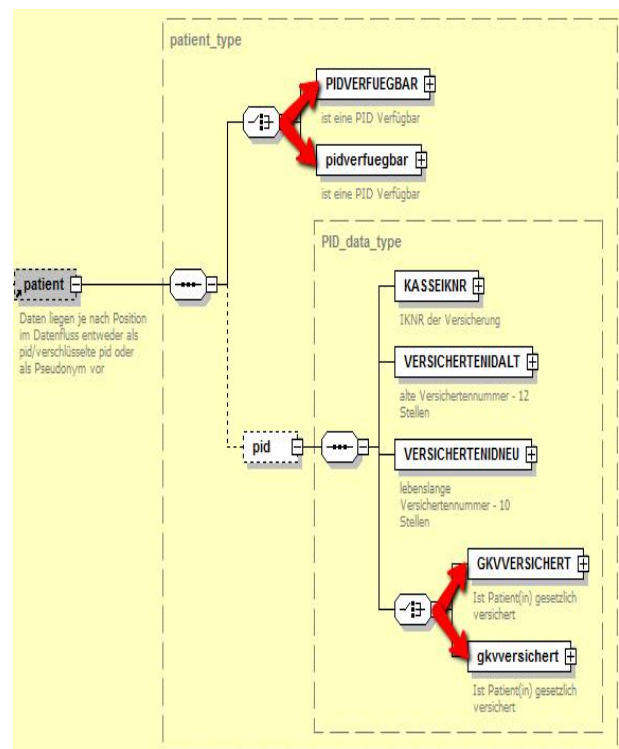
patient_type

PIDVERFUEGBAR

ist eine PID Verfügbar

pidverfuegbar

ist eine PID Verfügbar

patient

Daten liegen je nach Position im Datenfluss entweder als pid/verschlüsselte pid oder als Pseudonym vor

PID_data_type

KASSEIKNR

IKNR der Versicherung

VERSICHERTENIDALT

alte Versichertennummer - 12 Stellen

pid

VERSICHERTENIDNEU

lebenslange Versichertennummer - 10 Stellen

GKVVERSICHERT

Ist Patient(in) gesetzlich versichert

gkvversichert

Ist Patient(in) gesetzlich versichert